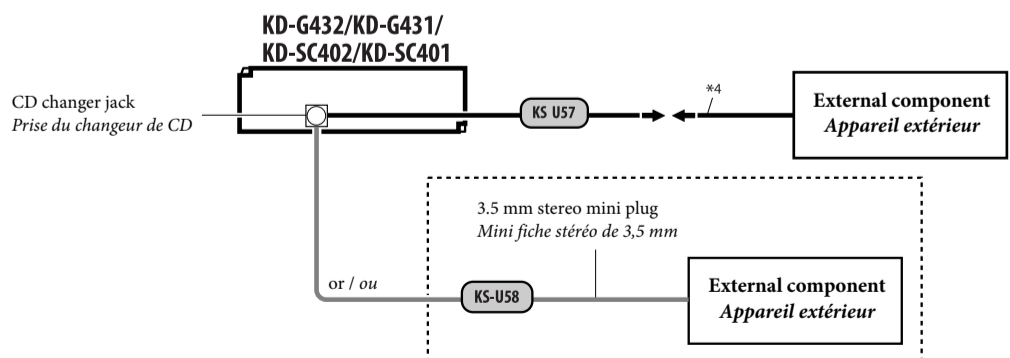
KD-G432/KD-G431/
KD-SC402/KD-SC401

CD changer jack
*Prise du changeur de CD*

KS U57

*4

External component
*Appareil extérieur*

3.5 mm stereo mini plug
*Mini fiche stéréo de 3,5 mm*

or / *ou*

KS-U58

External component
*Appareil extérieur*